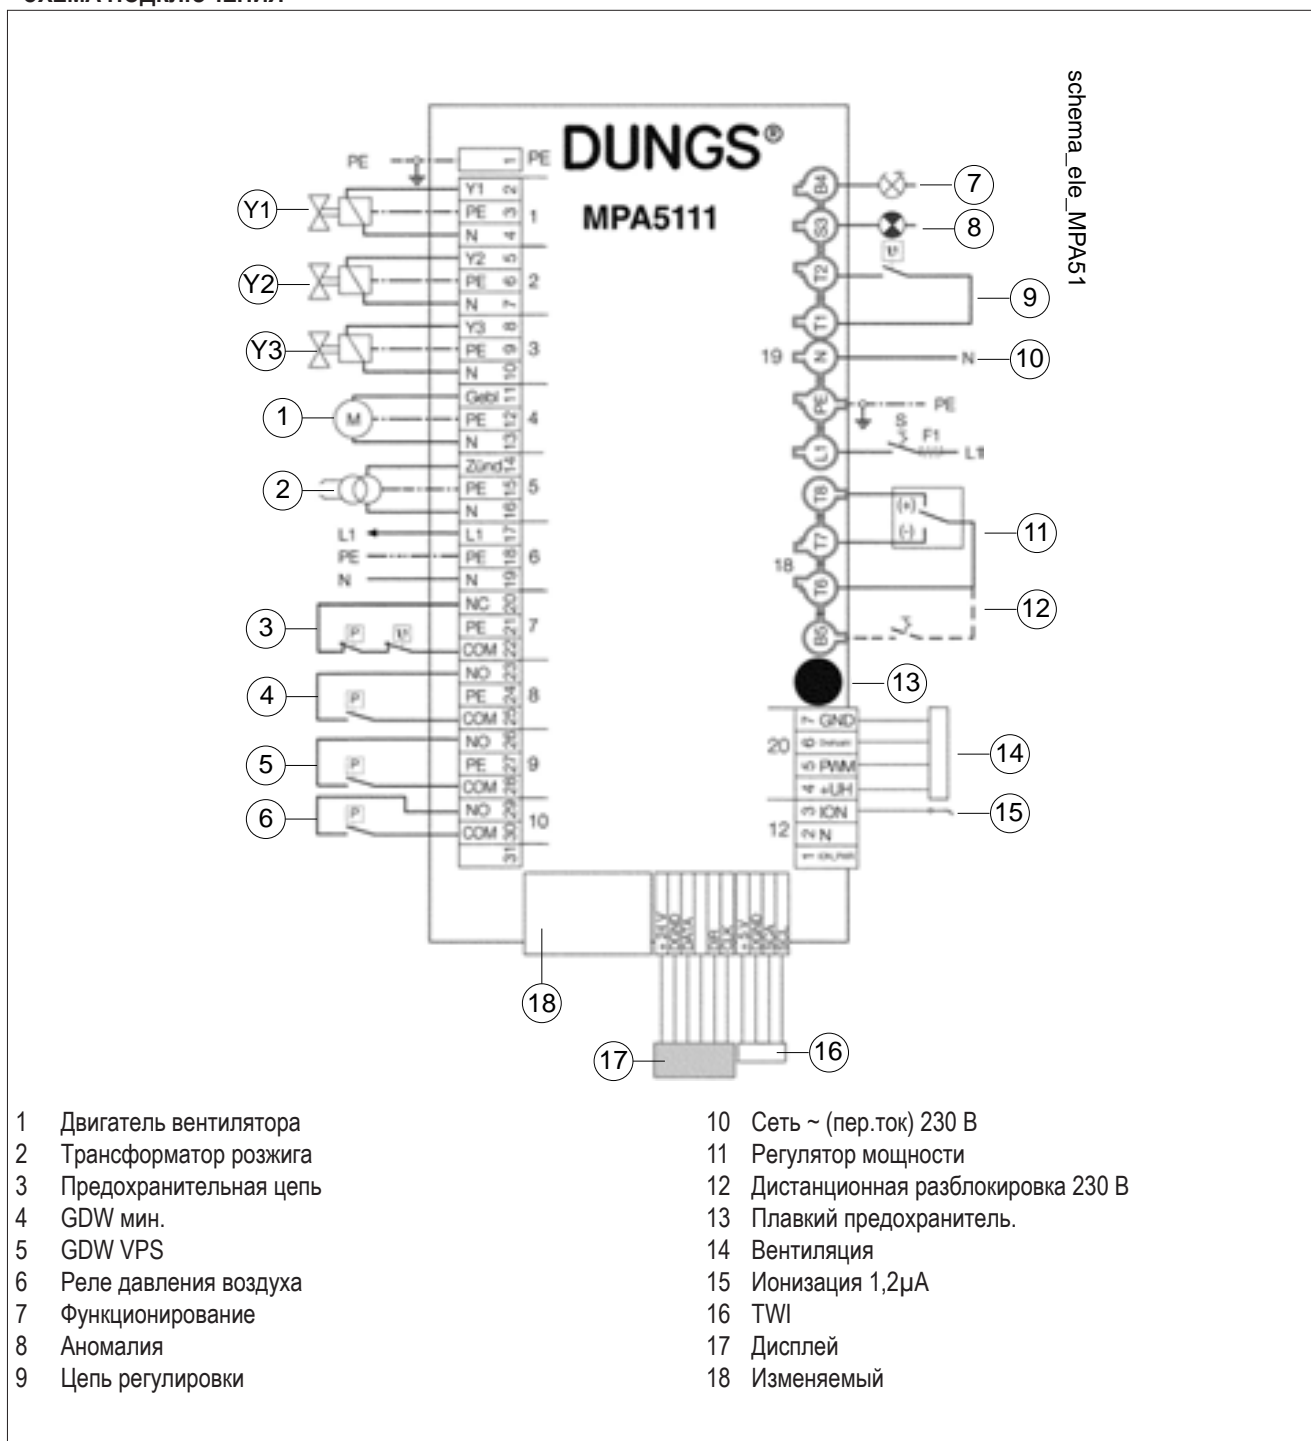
DUNGS®
MPA5111
schema_ele_MPA51

PE 1 PE
Y1 2
PE 3 1
N 4
Y2 5
PE 6 2
N 7
Y3 8
PE 9 3
N 10
Gebl 11
PE 12 4
N 13
Zünd 14
PE 15 5
N 16
L1 17
PE 18 6
N 19
NC 20
PE 21 7
COM 22
NO 23
PE 24 8
COM 25
NO 26
PE 27 9
COM 28
NO 29
COM 30 10
31

Y1
Y2
Y3
M
L1
PE
N
P
P
P
P

B4
S3
T2
T1
19 N
PE
L1
T8
T7
18 T6
B5
S
F1
PE
N
L1
(+)
(-)

20
7 GND
6
5 PWM
4 +UH
12
3 ION
2 N
1

1 2 3 4 5 6 7 8 9 10 11 12 13 14 15 16 17 18

1 Двигатель вентилятора
2 Трансформатор розжига
3 Предохранительная цепь
4 GDW мин.
5 GDW VPS
6 Реле давления воздуха
7 Функционирование
8 Аномалия
9 Цепь регулировки
10 Сеть ~ (пер.ток) 230 В
11 Регулятор мощности
12 Дистанционная разблокировка 230 В
13 Плавкий предохранитель.
14 Вентиляция
15 Ионизация 1,2µA
16 TWI
17 Дисплей
18 Изменяемый